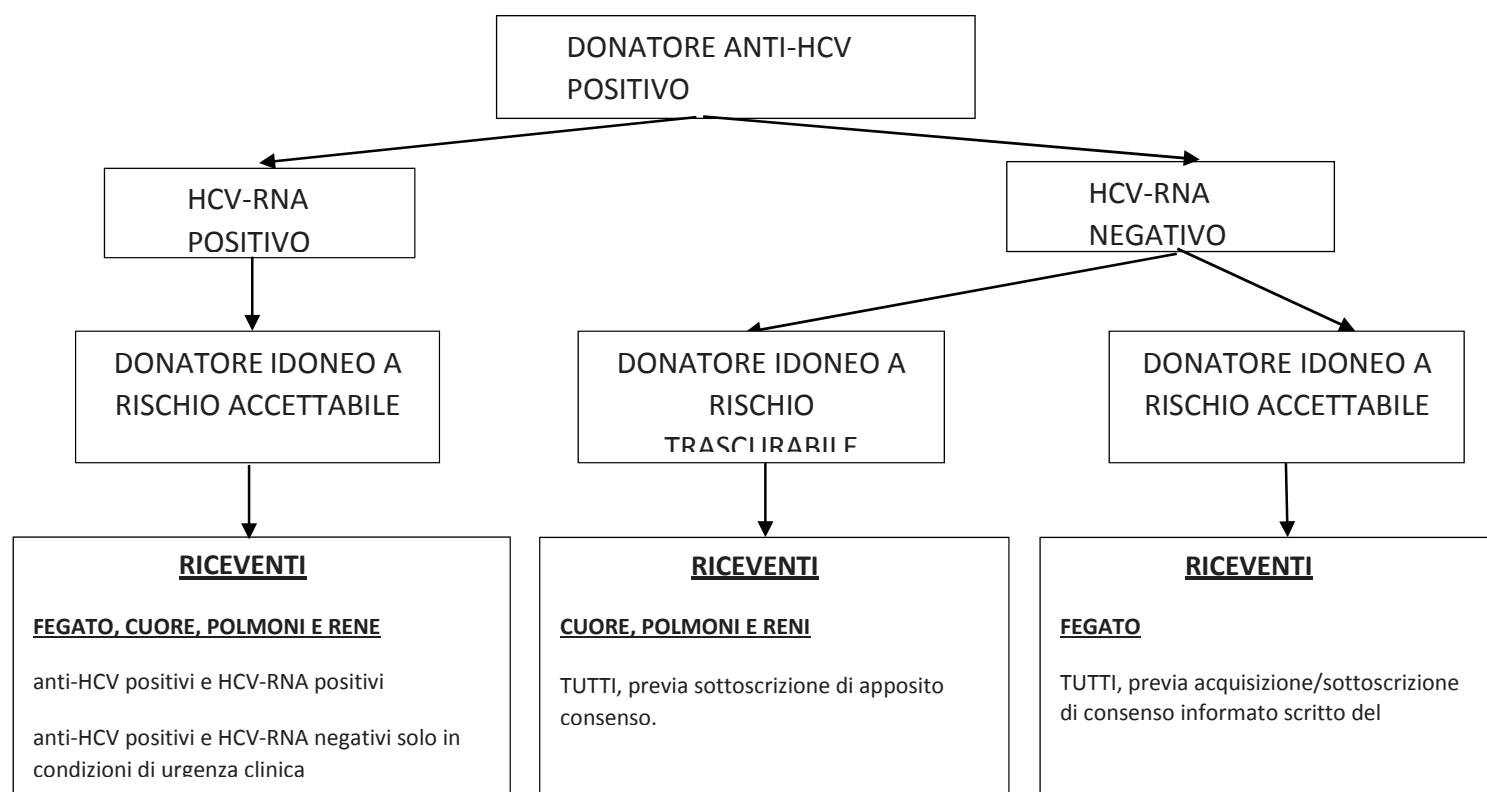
DONATORE ANTI-HCV POSITIVO

HCV-RNA POSITIVO

HCV-RNA NEGATIVO

DONATORE IDONEO A RISCHIO ACCETTABILE

DONATORE IDONEO A RISCHIO TRASCURABILE

DONATORE IDONEO A RISCHIO ACCETTABILE

RICEVENTI

FEGATO, CUORE, POLMONI E RENE

anti-HCV positivi e HCV-RNA positivi

anti-HCV positivi e HCV-RNA negativi solo in condizioni di urgenza clinica

RICEVENTI

CUORE, POLMONI E RENI

TUTTI, previa sottoscrizione di apposito consenso.

RICEVENTI

FEGATO

TUTTI, previa acquisizione/sottoscrizione di consenso informato scritto del